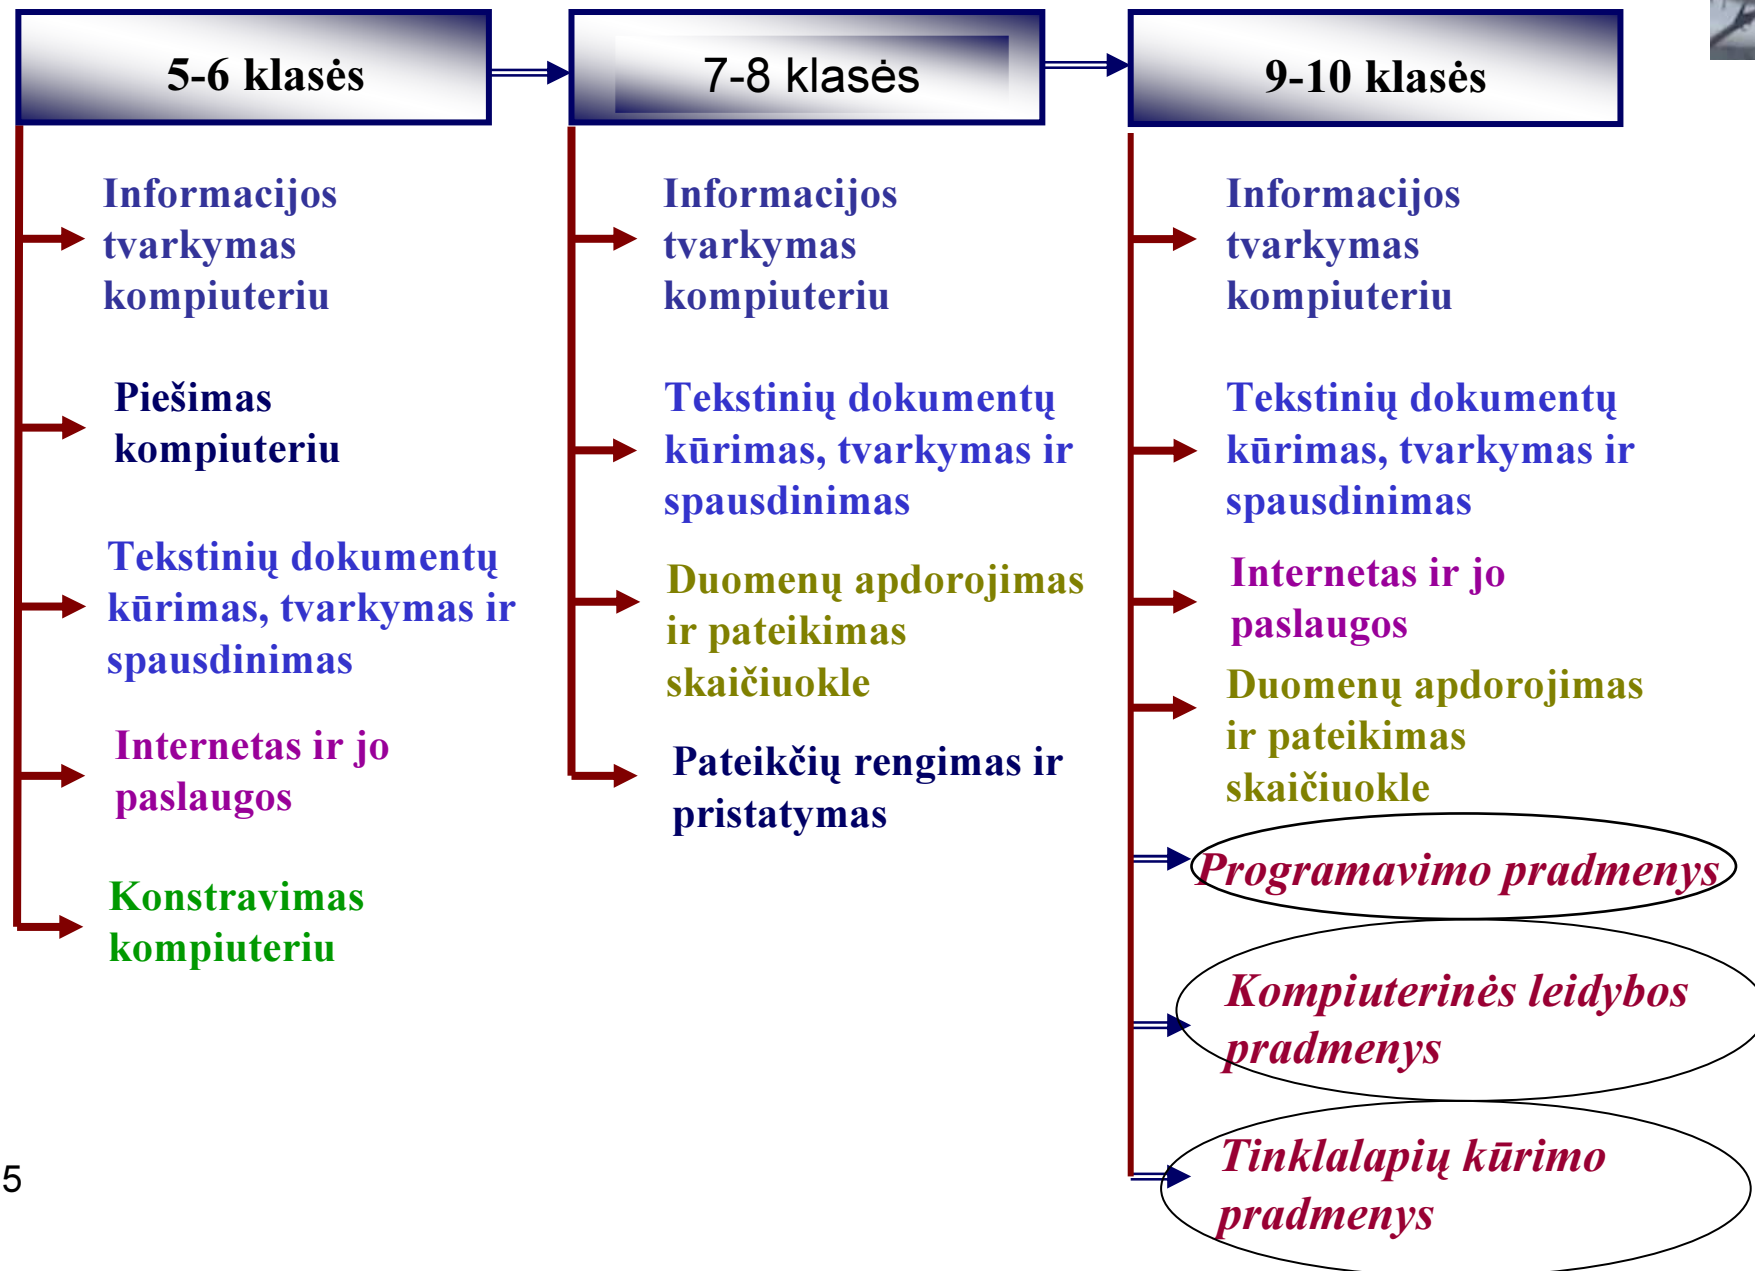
5-6 klasės

Informacijos tvarkymas kompiuteriu

Piešimas kompiuteriu

Tekstinių dokumentų kūrimas, tvarkymas ir spausdinimas

Internetas ir jo paslaugos

Konstravimas kompiuteriu

7-8 klasės

Informacijos tvarkymas kompiuteriu

Tekstinių dokumentų kūrimas, tvarkymas ir spausdinimas

Duomenų apdorojimas ir pateikimas skaičiuokle

Pateikčių rengimas ir pristatymas

9-10 klasės

Informacijos tvarkymas kompiuteriu

Tekstinių dokumentų kūrimas, tvarkymas ir spausdinimas

Internetas ir jo paslaugos

Duomenų apdorojimas ir pateikimas skaičiuokle

Programavimo pradmenys

Kompiuterinės leidybos pradmenys

Tinklalapių kūrimo pradmenys

5